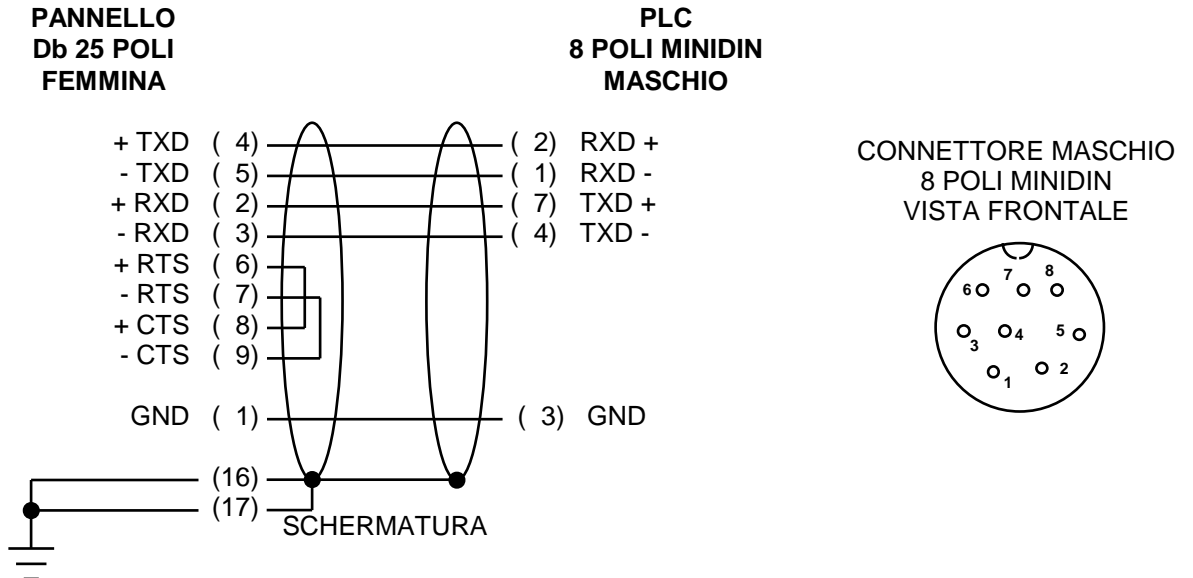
PANNELLO
Db 25 POLI
FEMMINA

PLC
8 POLI MINIDIN
MASCHIO

+ TXD ( 4) ( 2) RXD +
- TXD ( 5) ( 1) RXD -
+ RXD ( 2) ( 7) TXD +
- RXD ( 3) ( 4) TXD -
+ RTS ( 6)
- RTS ( 7)
+ CTS ( 8)
- CTS ( 9)

GND ( 1) ( 3) GND

(16)
(17)
SCHERMATURA

CONNETTORE MASCHIO
8 POLI MINIDIN
VISTA FRONTALE

7 8
6 
4 5
3
2
1